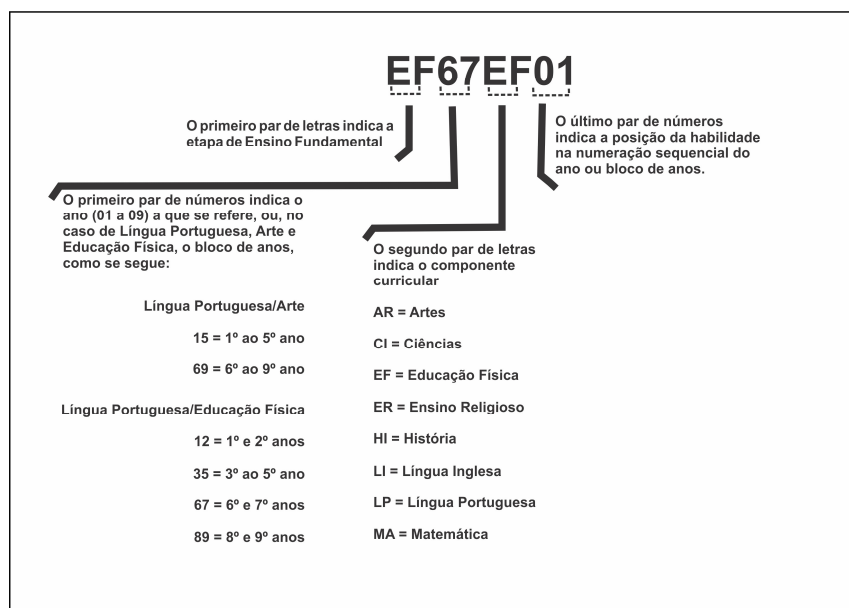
EF67EF01

O primeiro par de letras indica a etapa de Ensino Fundamental

O último par de números indica a posição da habilidade na numeração sequencial do ano ou bloco de anos.

O primeiro par de números indica o ano (01 a 09) a que se refere, ou, no caso de Língua Portuguesa, Arte e Educação Física, o bloco de anos, como se segue:

Língua Portuguesa/Arte

15 = 1º ao 5º ano

69 = 6º ao 9º ano

Língua Portuguesa/Educação Física

12 = 1º e 2º anos

35 = 3º ao 5º ano

67 = 6º e 7º anos

89 = 8º e 9º anos

O segundo par de letras indica o componente curricular

AR = Artes

CI = Ciências

EF = Educação Física

ER = Ensino Religioso

HI = História

LI = Língua Inglesa

LP = Língua Portuguesa

MA = Matemática